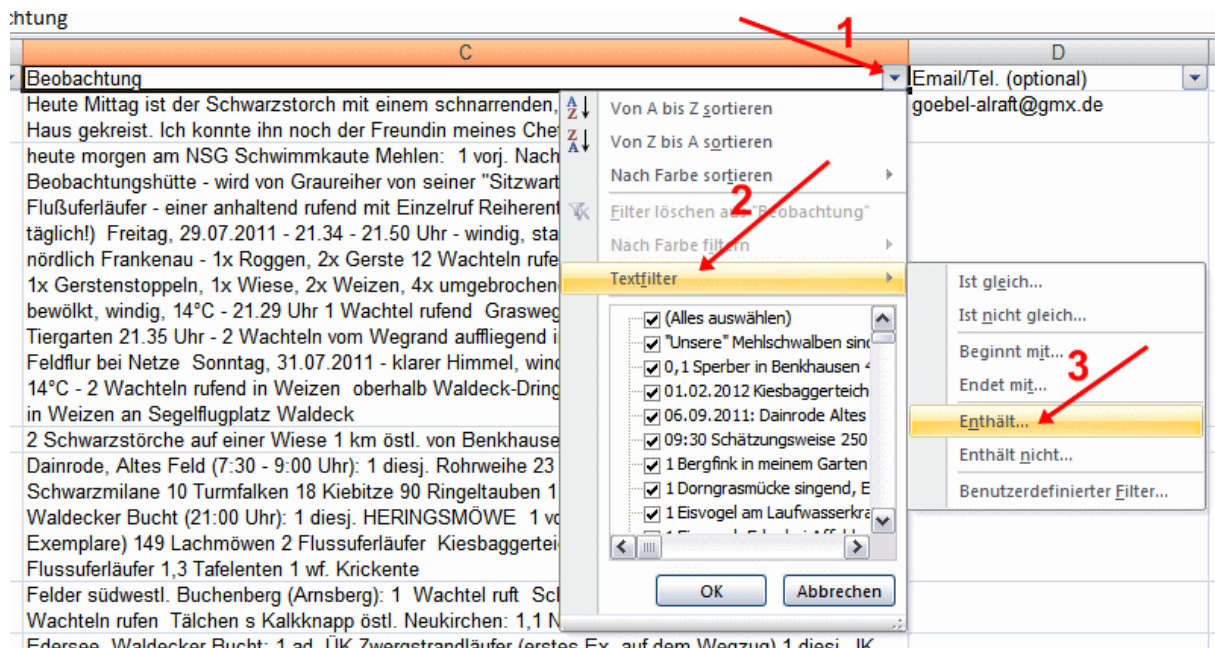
chtung

C

D

Beobachtung

Email/Tel. (optional)

Heute Mittag ist der Schwarzstorch mit einem schnarrenden, Haus gekreist. Ich konnte ihn noch der Freundin meines Che

goebel-alraft@gmx.de

heute morgen am NSG Schwimmkaute Mehlen: 1 vorj. Nach Beobachtungshütte - wird von Graureiher von seiner "Sitzwart Flußuferläufer - einer anhaltend rufend mit Einzelruf Reiherent täglich!) Freitag, 29.07.2011 - 21.34 - 21.50 Uhr - windig, sta nördlich Frankenau - 1x Roggen, 2x Gerste 12 Wachteln rufe 1x Gerstenstoppeln, 1x Wiese, 2x Weizen, 4x umgebrochene bewölkt, windig, 14°C - 21.29 Uhr 1 Wachtel rufend Graswe Tiergarten 21.35 Uhr - 2 Wachteln vom Wegrand auffliegend i Feldflur bei Netze Sonntag, 31.07.2011 - klarer Himmel, wind 14°C - 2 Wachteln rufend in Weizen oberhalb Waldeck-Dring in Weizen an Segelflugplatz Waldeck

2 Schwarzstörche auf einer Wiese 1 km östl. von Benkhause

Dainrode, Altes Feld (7:30 - 9:00 Uhr): 1 diesj. Rohrweihe 23 Schwarzmilane 10 Turmfalken 18 Kiebitze 90 Ringeltauben 1 Waldecker Bucht (21:00 Uhr): 1 diesj. HERINGSMÖWE 1 v Exemplare) 149 Lachmöwen 2 Flussuferläufer Kiesbaggertei Flussuferläufer 1,3 Tafelenten 1 wf. Krickente

Felder südwestl. Buchenberg (Arnsberg): 1 Wachtel ruft Sc Wachteln rufen Tälchen s Kalkknapp östl. Neukirchen: 1,1 N

Von A bis Z sortieren
Von Z bis A sortieren
Nach Farbe sortieren
Filter löschen aus "Beobachtung"
Nach Farbe filtern
Textfilter

(Alles auswählen)
"Unsere" Mehlschwalben sind
0,1 Sperber in Benkhausen
01.02.2012 Kiesbaggerteich
06.09.2011: Dainrode Altes
09:30 Schätzungsweise 250
1 Bergfink in meinem Garten
1 Dorngrasmücke singend, E
1 Eisvogel am Laufwasserkra

OK
Abbrechen

Ist gleich...
Ist nicht gleich...
Beginnt mit...
Endet mit...
Enthält...
Enthält nicht...
Benutzerdefinierter Filter...

1
2
3

Edersee, Waldecker Bucht: 1 ad. ÜK Zwergstrandläufer (erstes Ex. auf dem Wegzug) 1 diesj. JK